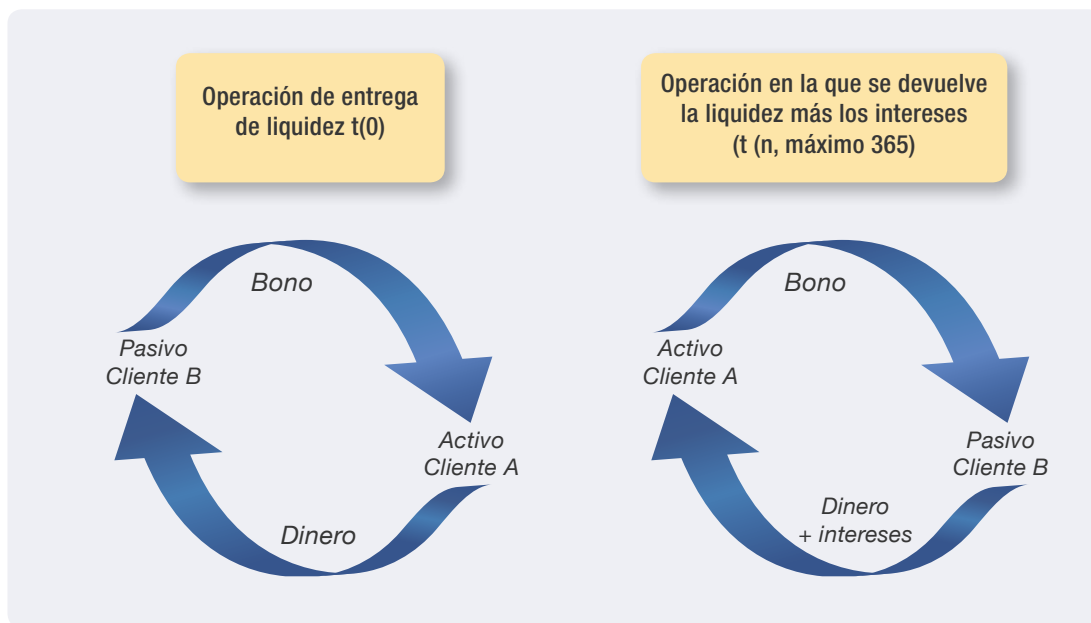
Operación de entrega de liquidez t(0)

Bono

Pasivo
Cliente B

Activo
Cliente A

Dinero

Operación en la que se devuelve la liquidez más los intereses (t (n, máximo 365)

Bono

Activo
Cliente A

Pasivo
Cliente B

Dinero
+ intereses